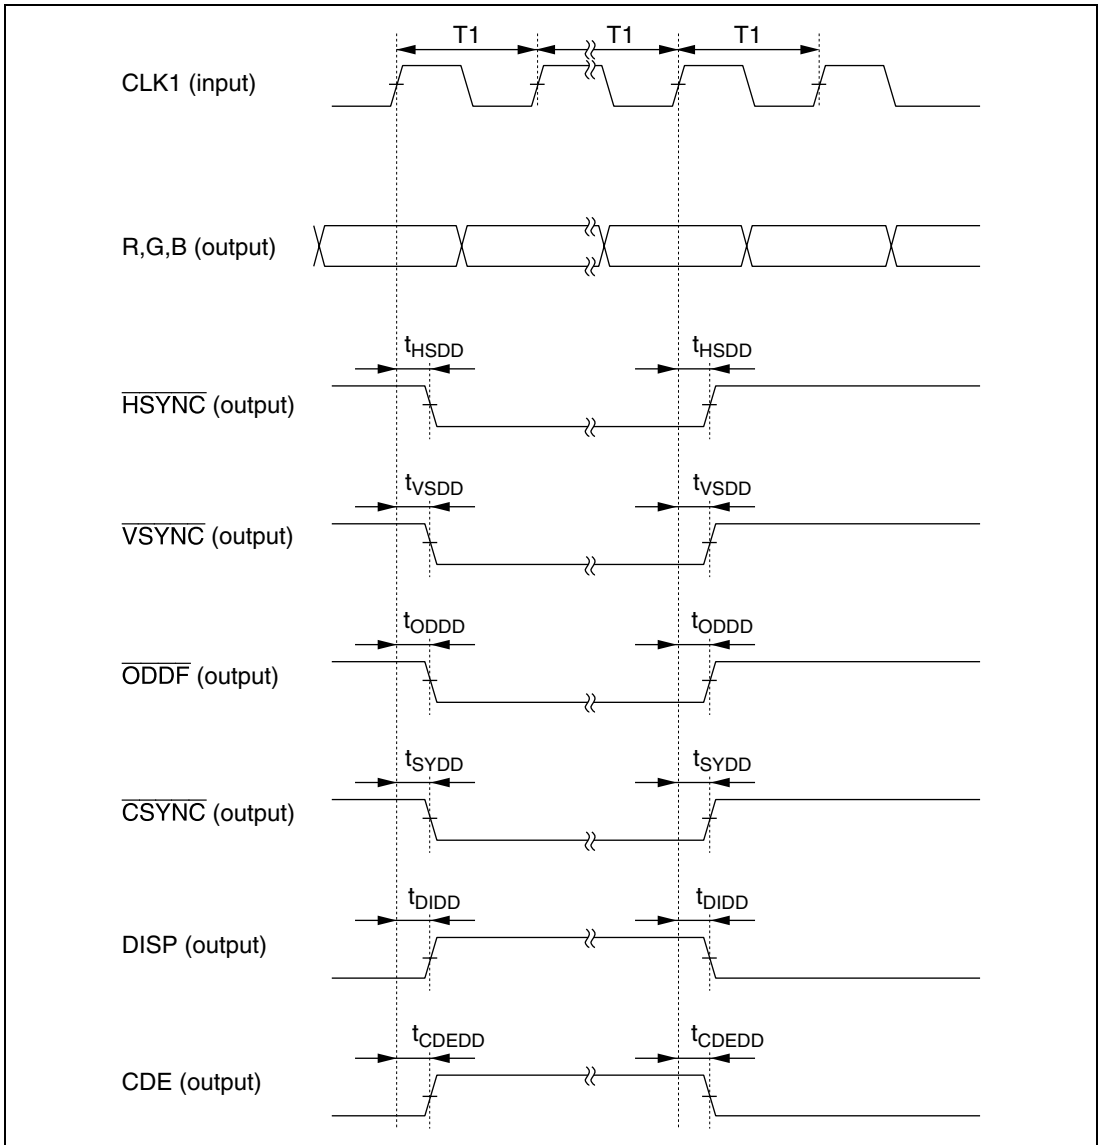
T1 T1 T1

CLK1 (input)

R,G,B (output)

$t_{HSDD}$ $t_{HSDD}$

$\overline{\text{HSYNC}}$ (output)

$t_{VSDD}$ $t_{VSDD}$

$\overline{\text{VSYNC}}$ (output)

$t_{ODDD}$ $t_{ODDD}$

$\overline{\text{ODDF}}$ (output)

$t_{SYDD}$ $t_{SYDD}$

$\overline{\text{CSYNC}}$ (output)

$t_{DIDD}$ $t_{DIDD}$

DISP (output)

$t_{CDEDD}$ $t_{CDEDD}$

CDE (output)